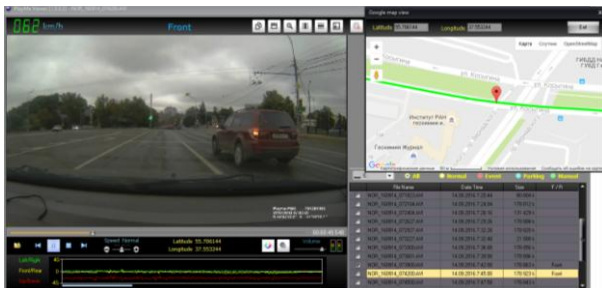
062 km/h

Front

Google map view

Latitude 55.706144 Longitude 37.553244 Exit

Карта Спутник OpenStreetMap

Институт РАН

Госминин Журнал

All Normal Event Parking Manual

| File Name | Date Time | Size | F / R |
|---|---|---|---|
| NOR_160914_072022.AVI | 14.09.2014 7:20:22 | | |
| NOR_160914_072044.AVI | 14.09.2014 7:20:44 | | |
| NOR_160914_072054.AVI | 14.09.2014 7:20:54 | | |
| NOR_160914_072607.AVI | 14.09.2014 7:26:07 | | |
| NOR_160914_072627.AVI | 14.09.2014 7:26:27 | | |
| NOR_160914_072647.AVI | 14.09.2014 7:26:47 | | |
| NOR_160914_072707.AVI | 14.09.2014 7:27:07 | | |
| NOR_160914_072727.AVI | 14.09.2014 7:27:27 | | |
| NOR_160914_072747.AVI | 14.09.2014 7:27:47 | | |
| NOR_160914_072807.AVI | 14.09.2014 7:28:07 | | |
| NOR_160914_072827.AVI | 14.09.2014 7:28:27 | | Front |
| NOR_160914_074500.AVI | 14.09.2014 7:45:00 | | Front |
| NOR_160914_074700.AVI | 14.09.2014 7:47:00 | | |

Speed Normal

Latitude 55.706144 Longitude 37.553244

Volume

Left/Right

Front/Rear

Up/Down